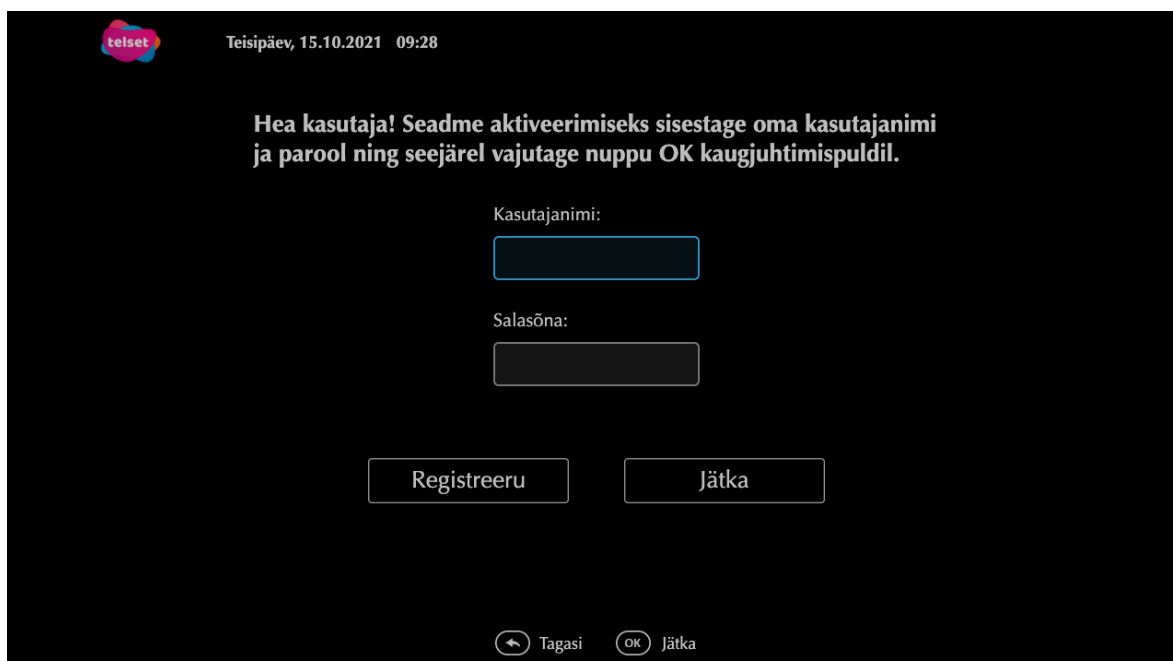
telset

Teisipäev, 15.10.2021 09:28

Hea kasutaja! Seadme aktiveerimiseks sisestage oma kasutajanimi ja parool ning seejärel vajutage nuppu OK kaugjuhtimispuldil.

Kasutajanimi:

Salasõna:

Registreeru

Jätka

Tagasi

OK Jätka